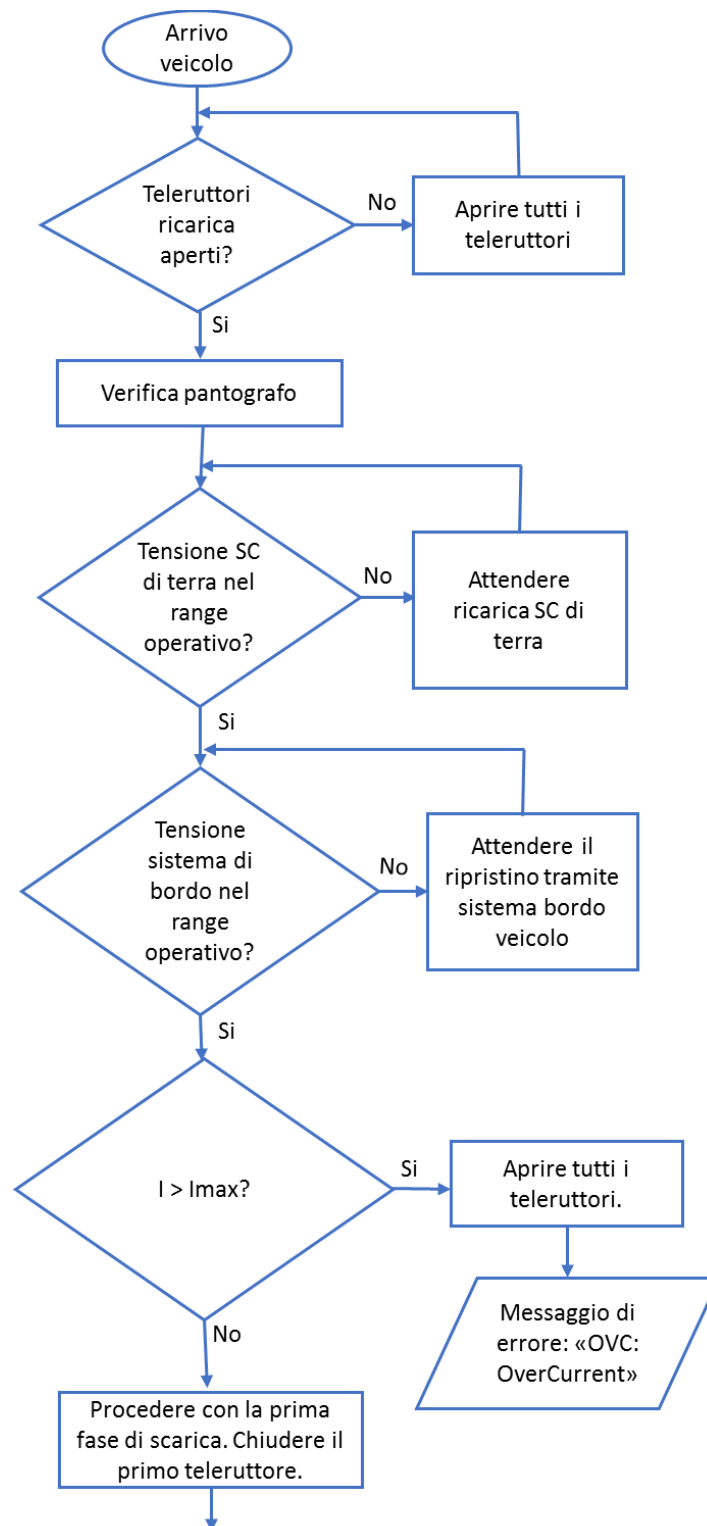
Arrivo veicolo

Teleruttori ricarica aperti?

No

Aprire tutti i teleruttori

Si

Verifica pantografo

Tensione SC di terra nel range operativo?

No

Attendere ricarica SC di terra

Si

Tensione sistema di bordo nel range operativo?

No

Attendere il ripristino tramite sistema bordo veicolo

Si

I > Imax?

Si

Aprire tutti i teleruttori.

Messaggio di errore: «OVC: OverCurrent»

No

Procedere con la prima fase di scarica. Chiudere il primo teleruttore.